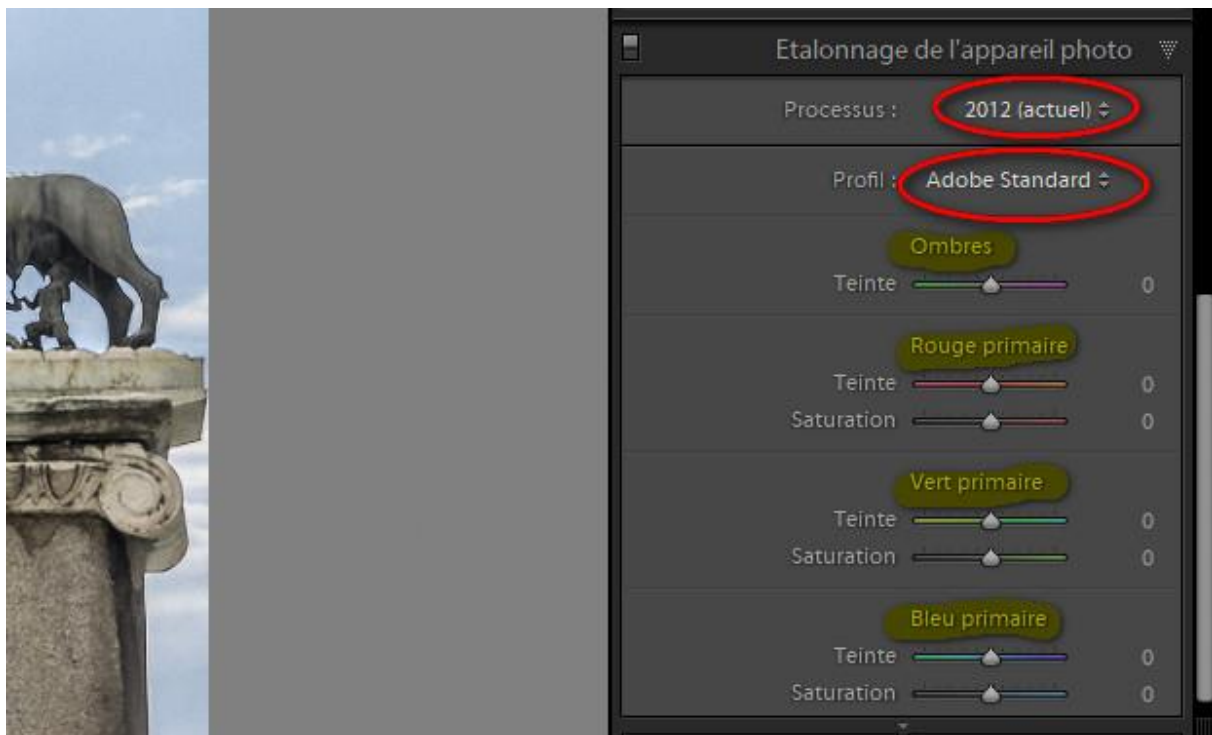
Etalonnage de l'appareil photo

Processus : 2012 (actuel) ÷

Profil : Adobe Standard ÷

Ombres

Teinte 0

Rouge primaire

Teinte 0

Saturation 0

Vert primaire

Teinte 0

Saturation 0

Bleu primaire

Teinte 0

Saturation 0